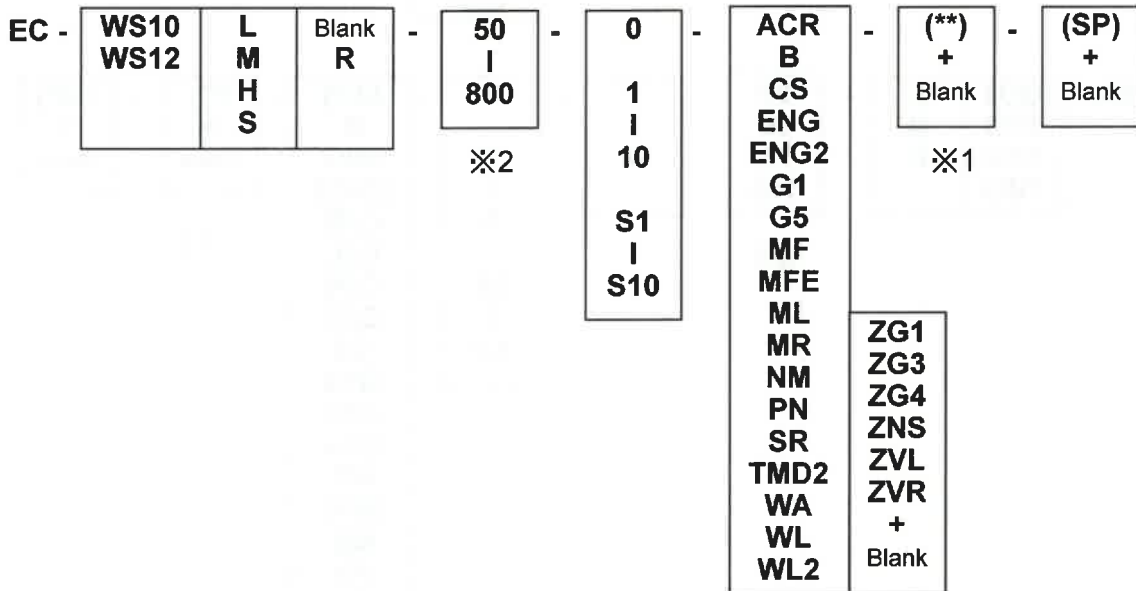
EC - 

| WS10 WS12 | L M H S | Blank R |

-

| 50 I 800 |

※2

-

| 0 1 I 10 S1 I S10 |

-

| ACR B CS ENG ENG2 G1 G5 MF MFE ML MR NM PN SR TMD2 WA WL WL2 |

| ZG1 ZG3 ZG4 ZNS ZVL ZVR + Blank |

-

| (**) + Blank |

※1

-

| (SP) + Blank |